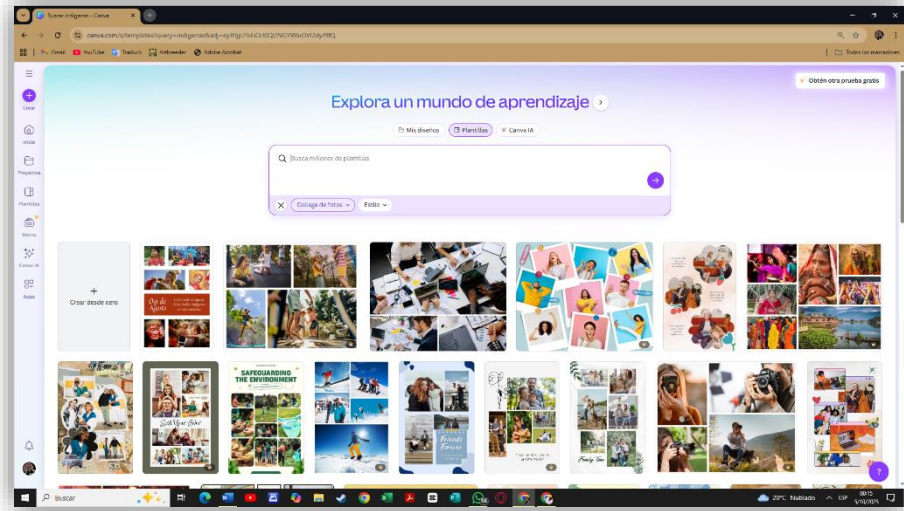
Pueblos indígenas - Canva

canva.com/s/templates?query=indigenas&adj=eyJPIjp7IkV2IlEQUNGYWxlOfiZlyfMQ

Gmail YouTube Traducir Artbreeder Adobe Acrobat

Todos los marcadores

Crear

Inicio

Proyectos

Plantillas

Marca

Canva IA

Apps

Obtén otra prueba gratis

Explora un mundo de aprendizaje

Mis diseños

Plantillas

Canva IA

Busca millones de plantillas

Collage de fotos

Estilo

Crear desde cero

Día de Agosto

SAFEGUARDING THE ENVIRONMENT

Friends Forever

Family Time

Buscar

20°C Nublado

ESP

00:15
5/10/2025